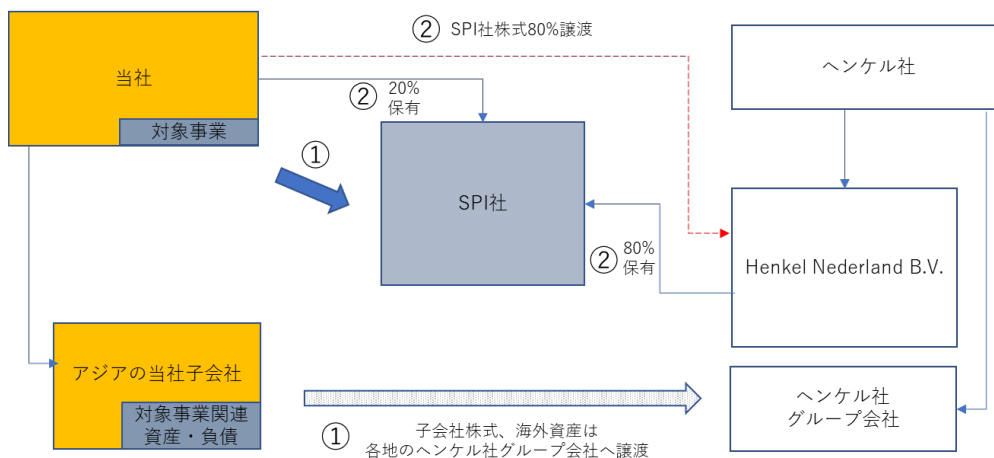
② SPI社株式80%譲渡

当社

対象事業

ヘンケル社

② 20%保有

①

SPI社

② 80%保有

Henkel Nederland B.V.

アジアの当社子会社

対象事業関連資産・負債

ヘンケル社グループ会社

① 子会社株式、海外資産は各地のヘンケル社グループ会社へ譲渡